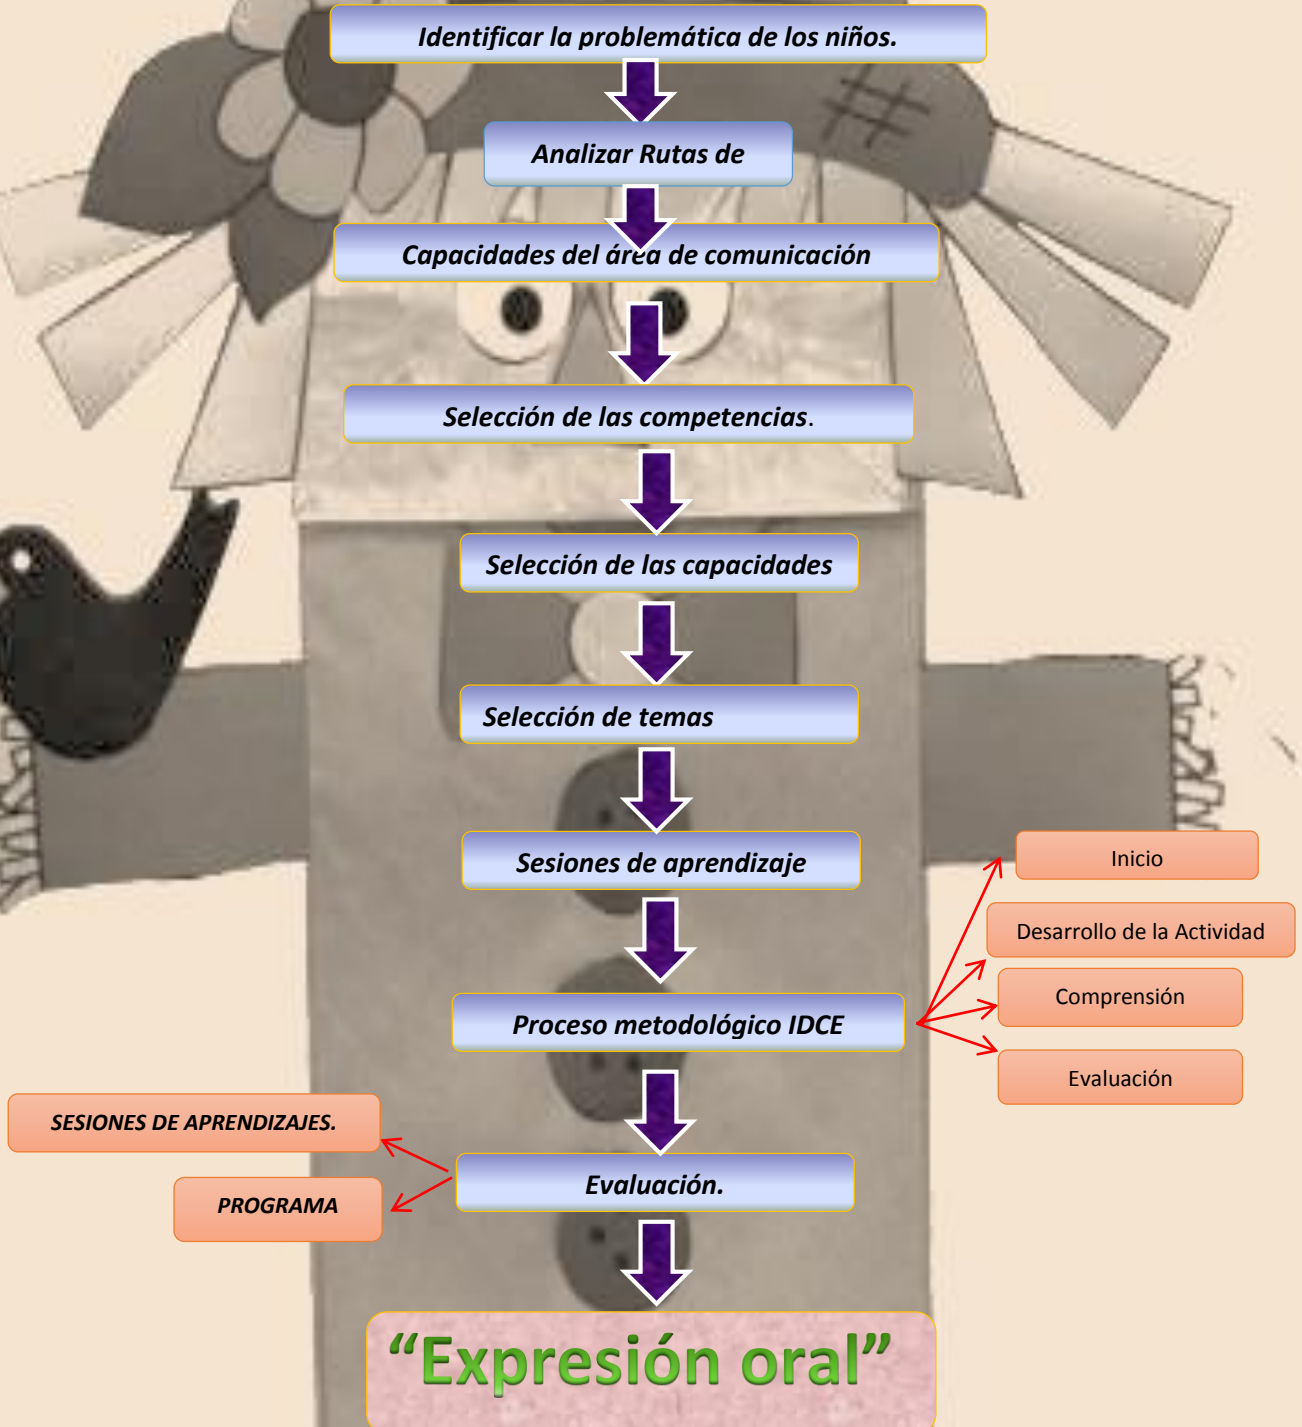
Identificar la problemática de los niños.

Analizar Rutas de

Capacidades del área de comunicación

Selección de las competencias.

Selección de las capacidades

Selección de temas

Sesiones de aprendizaje

Inicio

Desarrollo de la Actividad

Comprensión

Evaluación

Proceso metodológico IDCE

SESIONES DE APRENDIZAJES.

PROGRAMA

Evaluación.

“Expresión oral”